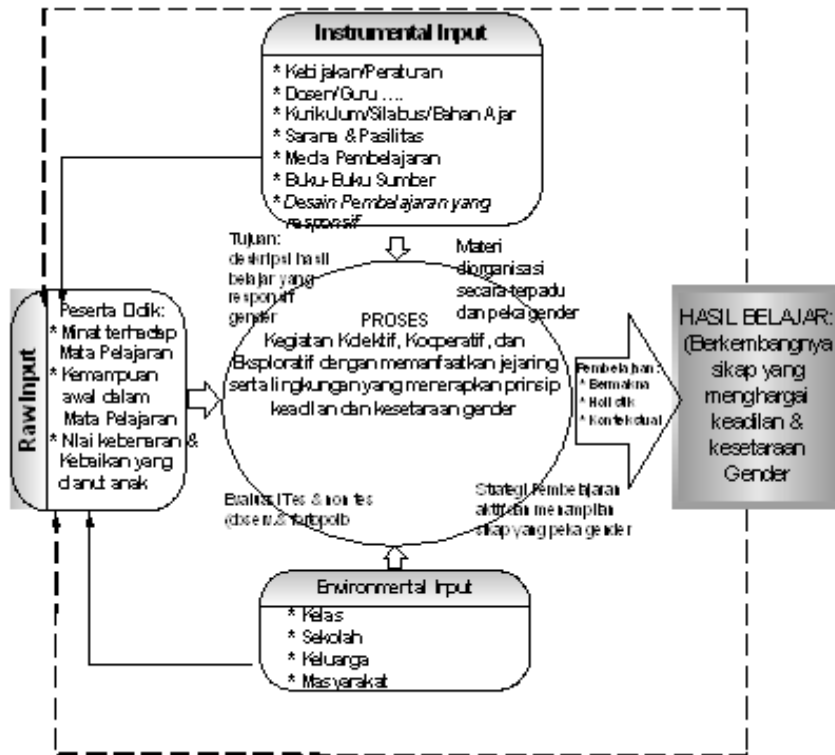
Instrumental Input
* Kebijakan/Peraturan
* Dosen/Guru ....
* Kurikulum/Silabus/Bahan Ajar
* Sarana & Pasilitas
* Media Pembelajaran
* Buku-Buku Sumber
* Desain Pembelajaran yang responsif

Tujuan: deskripsi hasil belajar yang responsif gender

Materi diorganisasi secara terpadu dan peka gender

Raw Input

Peserta Didik:
* Minat terhadap Mata Pelajaran
* Kemampuan awal dalam Mata Pelajaran
* Nilai kebenaran & Kebaikan yang dianut anak

PROSES
Kegiatan Kolektif, Kooperatif, dan Eksploratif dengan memanfaatkan jejaring serta lingkungan yang menerapkan prinsip keadilan dan kesetaraan gender

Pembelajaran:
* Bermakna
* Holistik
* Kontekstual

HASIL BELAJAR: (Berkembangnya sikap yang menghargai keadilan & kesetaraan Gender

Evaluasi Tes & non tes (observasi, fortopolio

Strategi Pembelajaran aktif dan menampilkan sikap yang peka gender

Environmental Input
* Kelas
* Sekolah
* Keluarga
* Masyarakat